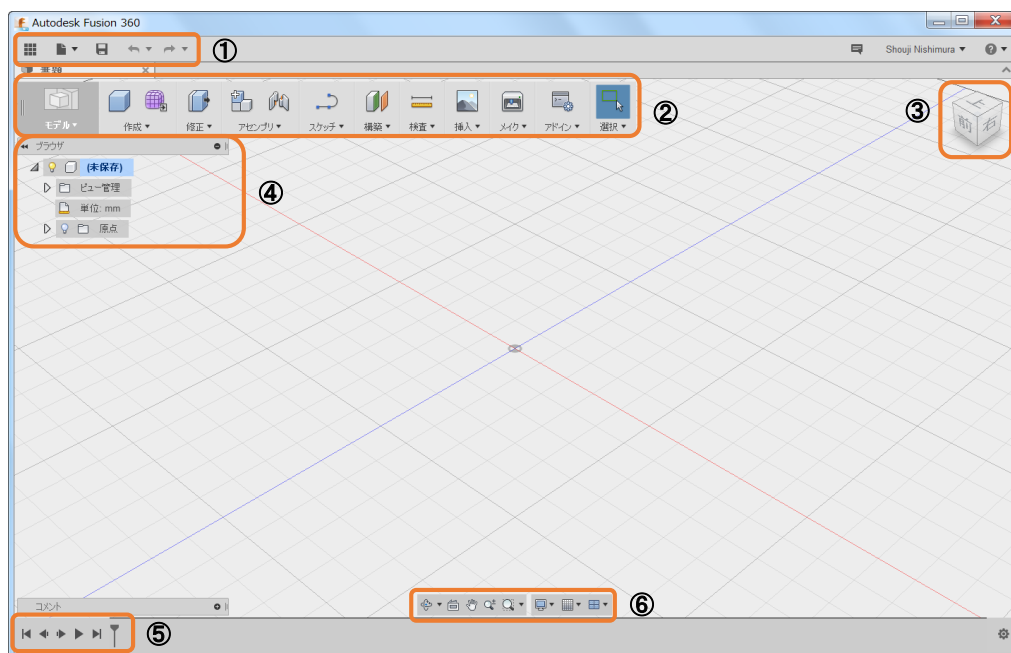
Autodesk Fusion 360
①
Shouji Nishimura ▾
無題
②
モデル ▾
作成 ▾
修正 ▾
アセンブリ ▾
スケッチ ▾
構築 ▾
検査 ▾
挿入 ▾
メイク ▾
アドイン ▾
選択 ▾
③
上
前
右
ブラウザ
(未保存)
ビュー管理
単位: mm
原点
④
コメント
⑤
⑥